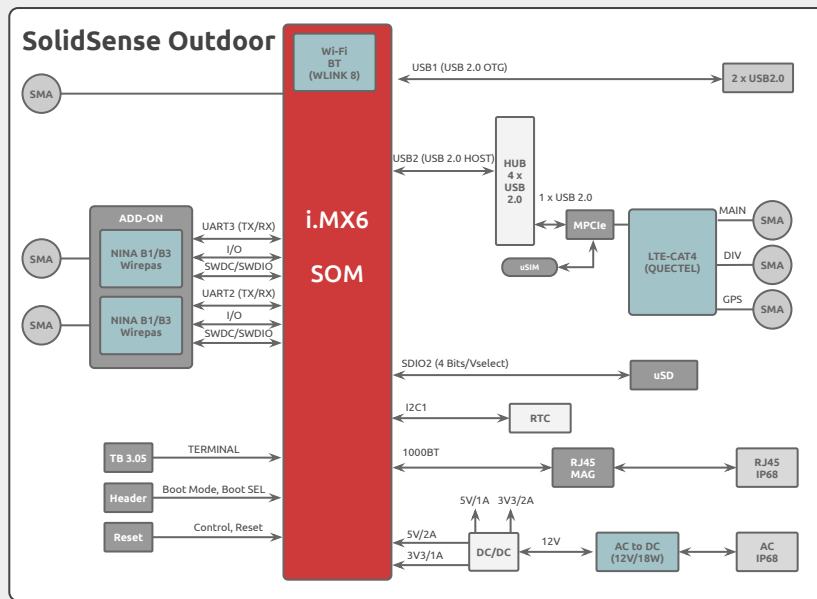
SolidSense Outdoor

SMA

Wi-Fi
BT
(WLINK 8)

USB1 (USB 2.0 OTG)

2 x USB2.0

USB2 (USB 2.0 HOST)

HUB
4 x
USB
2.0

1 x USB 2.0

MPCIe

LTE-CAT4
(QUECTEL)

MAIN

SMA

DIV

SMA

GPS

SMA

uSIM

ADD-ON

SMA

NINA B1/B3
Wirepas

UART3 (TX/RX)

I/O

SWDC/SWDIO

SMA

NINA B1/B3
Wirepas

UART2 (TX/RX)

I/O

SWDC/SWDIO

i.MX6

SOM

SDIO2 (4 Bits/Vselect)

uSD

I2C1

RTC

TB 3.05

TERMINAL

1000BT

RJ45
MAG

RJ45
IP68

Header

Boot Mode, Boot SEL

5V/1A

3V3/2A

Reset

Control, Reset

5V/2A

3V3/1A

DC/DC

12V

AC to DC
(12V/18W)

AC
IP68